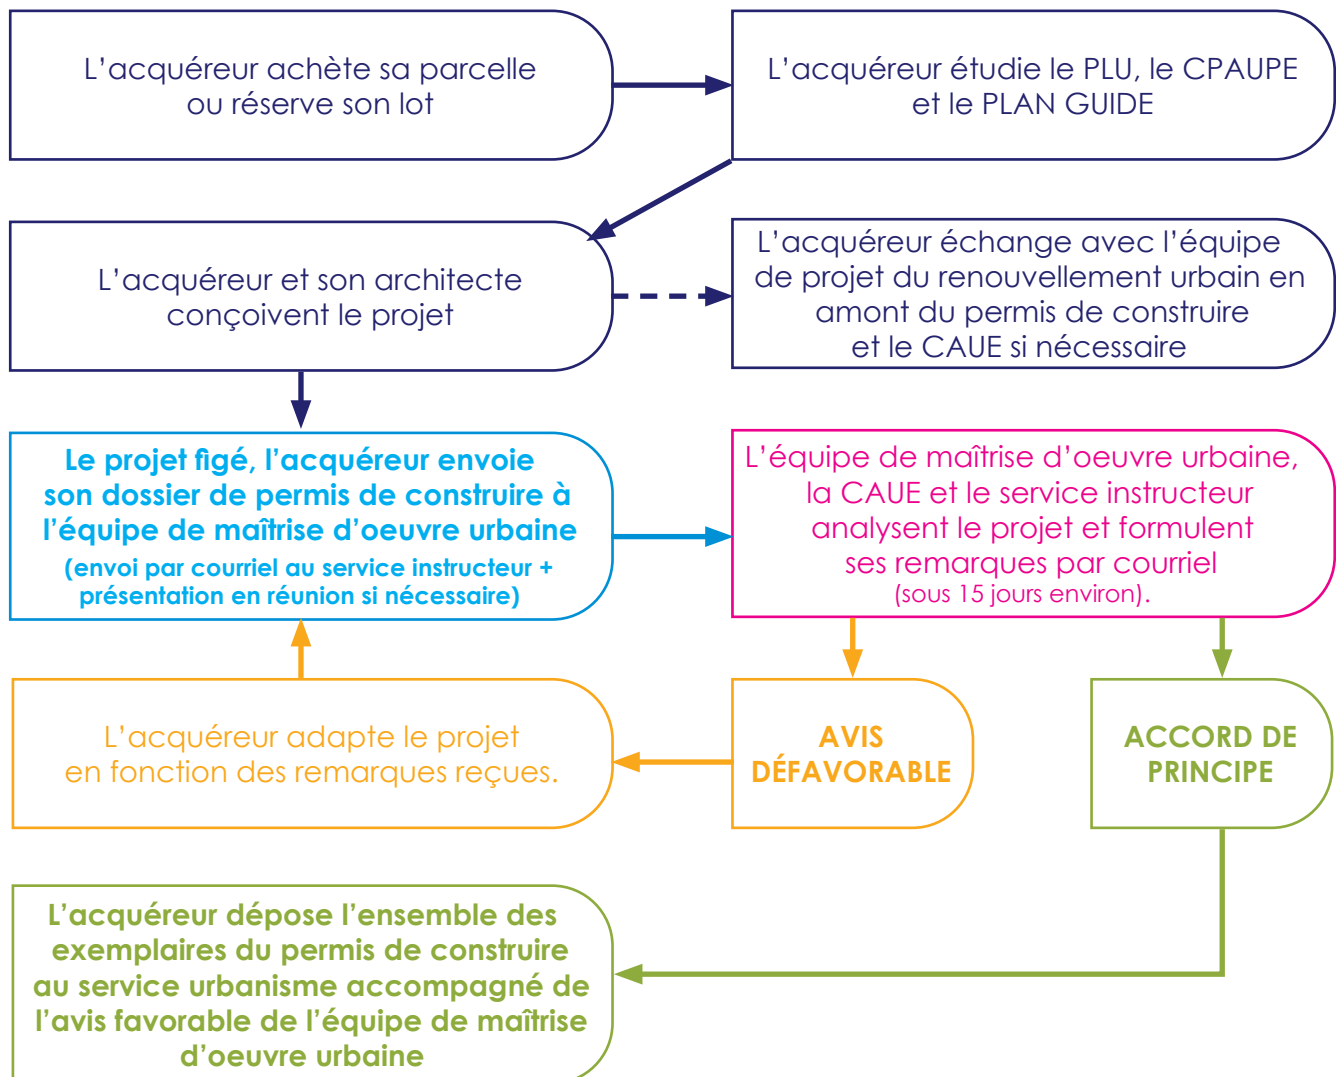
L’acquéreur achète sa parcelle ou réserve son lot

L’acquéreur étudie le PLU, le CPAUPE et le PLAN GUIDE

L’acquéreur et son architecte conçoivent le projet

L’acquéreur échange avec l’équipe de projet du renouvellement urbain en amont du permis de construire et le CAUE si nécessaire

Le projet figé, l’acquéreur envoie son dossier de permis de construire à l’équipe de maîtrise d’oeuvre urbaine
(envoi par courriel au service instructeur + présentation en réunion si nécessaire)

L’équipe de maîtrise d’oeuvre urbaine, la CAUE et le service instructeur analysent le projet et formulent ses remarques par courriel
(sous 15 jours environ).

L’acquéreur adapte le projet en fonction des remarques reçues.

AVIS DÉFAVORABLE

ACCORD DE PRINCIPE

L’acquéreur dépose l’ensemble des exemplaires du permis de construire au service urbanisme accompagné de l’avis favorable de l’équipe de maîtrise d’oeuvre urbaine